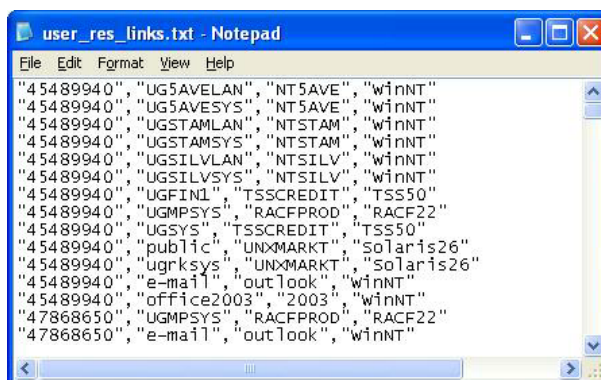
user_res_links.txt - Notepad

File Edit Format View Help

"45489940","UG5AVELAN","NT5AVE","WinNT"
"45489940","UG5AVESYS","NT5AVE","WinNT"
"45489940","UGSTAMLAN","NTSTAM","WinNT"
"45489940","UGSTAMSYS","NTSTAM","WinNT"
"45489940","UGSILVLAN","NTSILV","WinNT"
"45489940","UGSILVSYS","NTSILV","WinNT"
"45489940","UGFIN1","TSSCREDIT","TSS50"
"45489940","UGMPSYS","RACFPROD","RACF22"
"45489940","UGSYS","TSSCREDIT","TSS50"
"45489940","public","UNXMARKT","Solaris26"
"45489940","ugrksys","UNXMARKT","Solaris26"
"45489940","e-mail","outlook","WinNT"
"45489940","office2003","2003","WinNT"
"47868650","UGMPSYS","RACFPROD","RACF22"
"47868650","e-mail","outlook","WinNT"